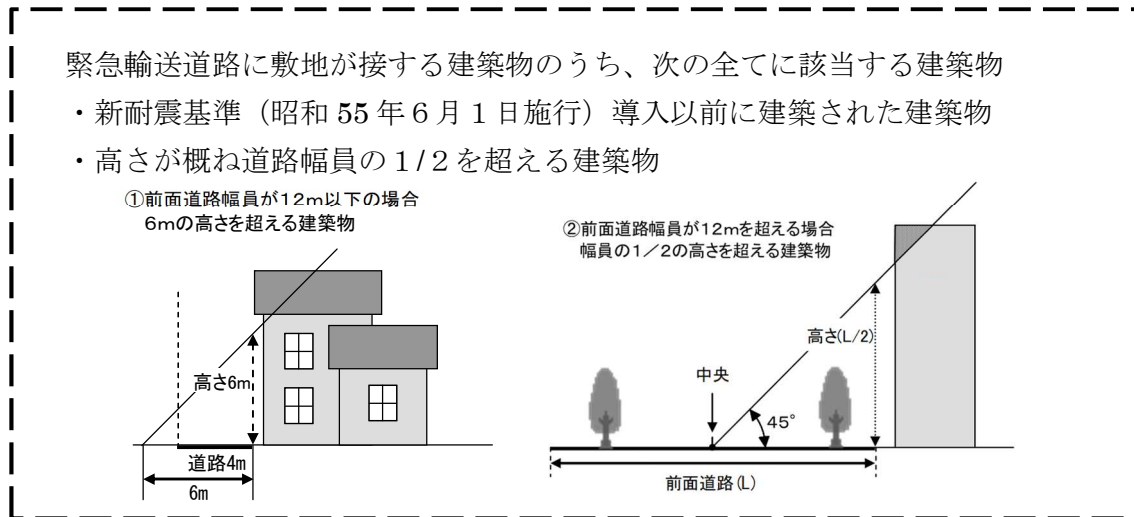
緊急輸送道路に敷地が接する建築物のうち、次の全てに該当する建築物
・新耐震基準（昭和 55 年 6 月 1 日施行）導入以前に建築された建築物
・高さが概ね道路幅員の 1/2 を超える建築物

①前面道路幅員が12m以下の場合
6mの高さを超える建築物

高さ6m
道路4m
6m

②前面道路幅員が12mを超える場合
幅員の1／2の高さを超える建築物

高さ(L/2)
中央
45°
前面道路(L)